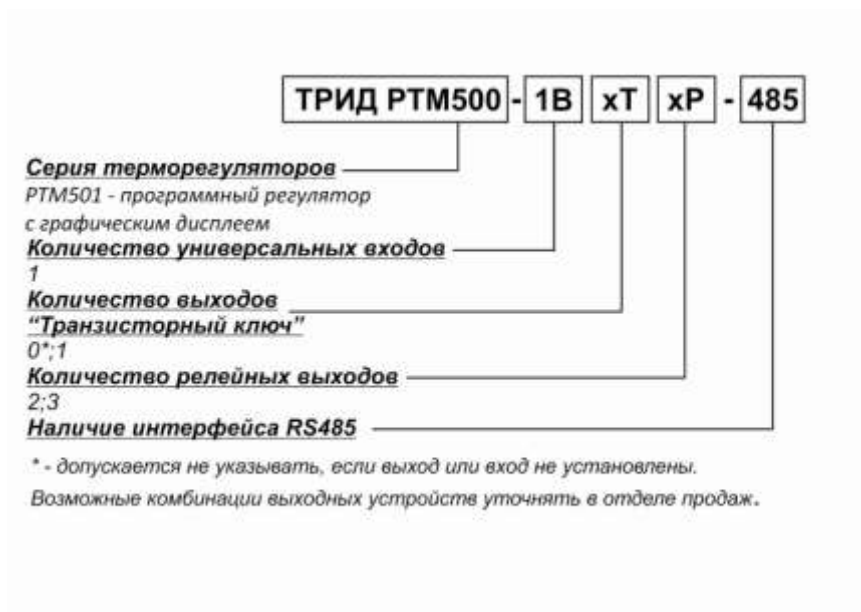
ТРИД РТМ500 - 1В xT xP - 485

Серия терморегуляторов
РТМ501 - программный регулятор с графическим дисплеем

Количество универсальных входов
1

Количество выходов "Транзисторный ключ"
0*;1

Количество релейных выходов
2;3

Наличие интерфейса RS485

* - допускается не указывать, если выход или вход не установлены.
Возможные комбинации выходных устройств уточнять в отделе продаж.